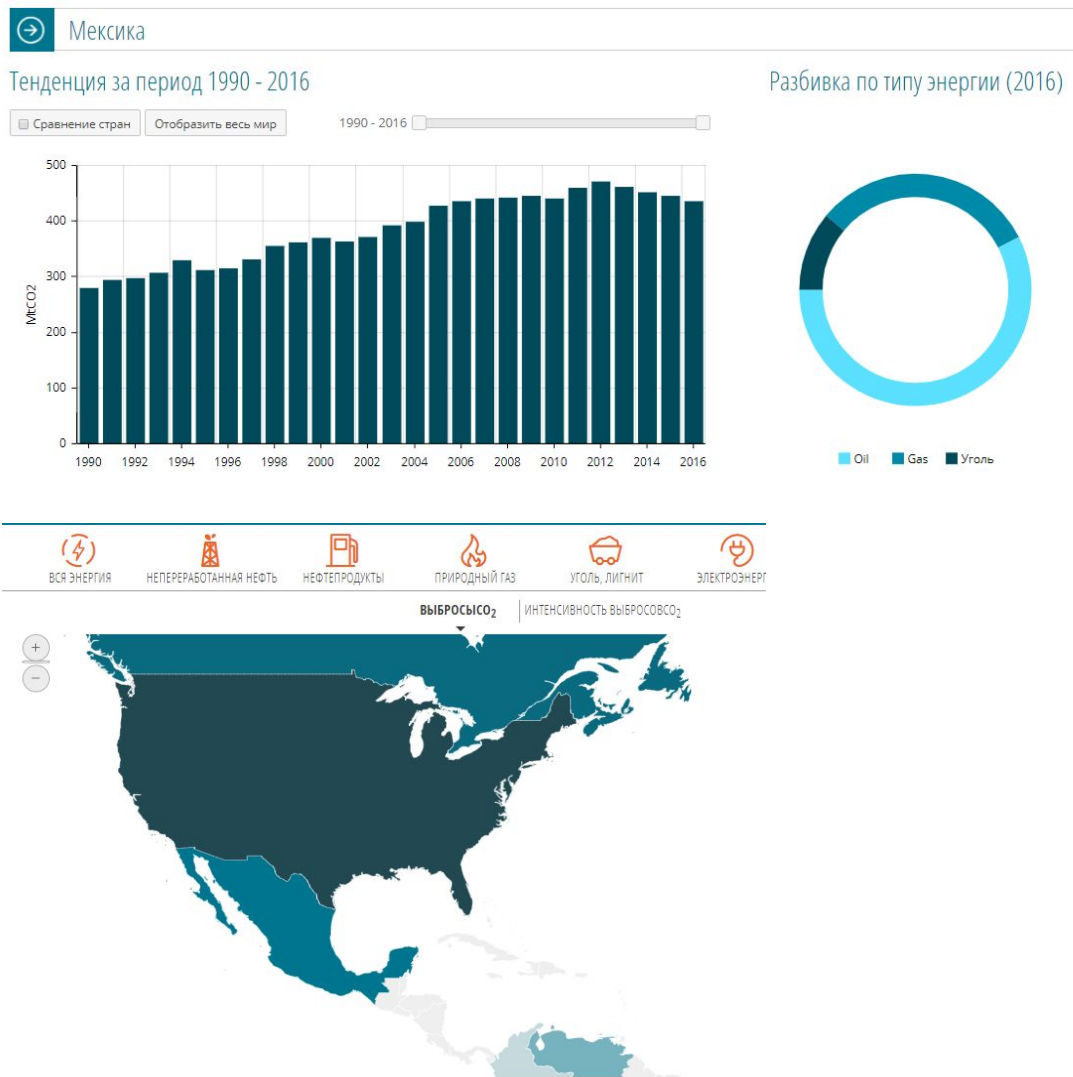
Мексика

Тенденция за период 1990 - 2016

Сравнение стран
Отобразить весь мир
1990 - 2016

MtCO2
500
400
300
200
100
0
1990 1992 1994 1996 1998 2000 2002 2004 2006 2008 2010 2012 2014 2016

Разбивка по типу энергии (2016)

Oil Gas Уголь

ВСЯ ЭНЕРГИЯ
НЕПЕРЕРАБОТАННАЯ НЕФТЬ
НЕФТЕПРОДУКТЫ
ПРИРОДНЫЙ ГАЗ
УГОЛЬ, ЛИГНИТ
ЭЛЕКТРОЭНЕРГ

ВЫБРОСЫСО$_2$
ИНТЕНСИВНОСТЬ ВЫБРОСОВСО$_2$

+
−